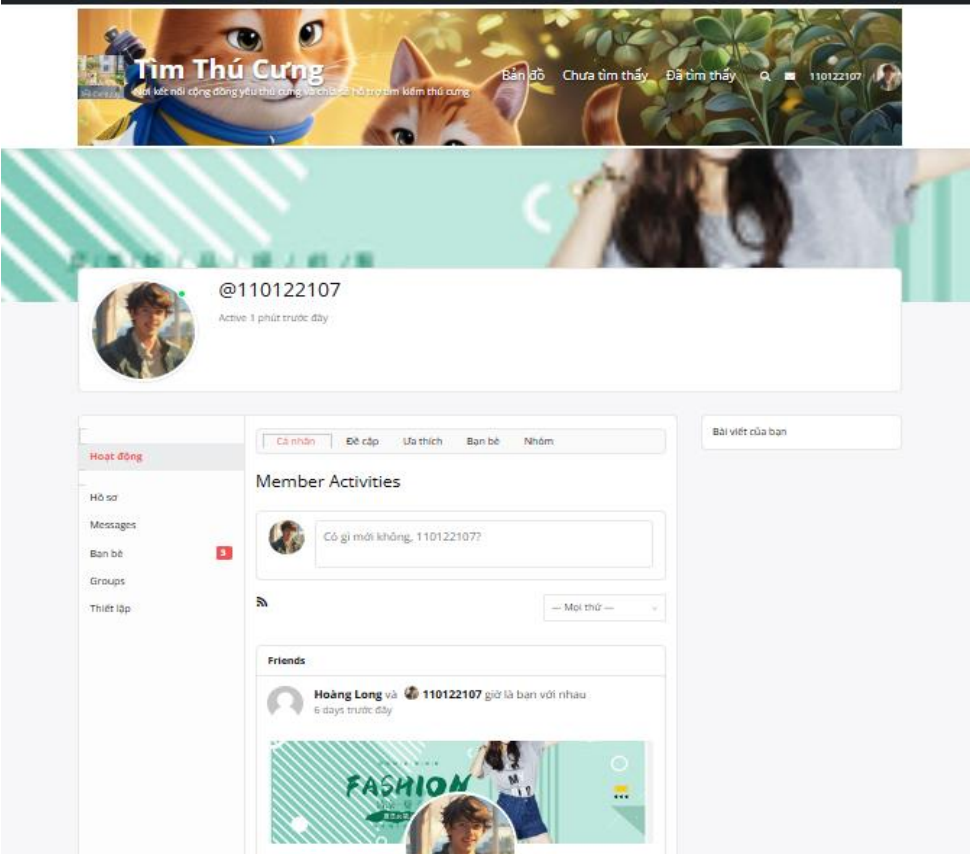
Tìm Thú Cưng
Nơi kết nối cộng đồng yêu thú cưng và chung tay hỗ trợ tìm kiếm thú cưng

Bản đồ Chưa tìm thấy Đã tìm thấy 110122107

@110122107
Active 1 phút trước đây

Hoạt động
Hồ sơ
Messages
Bạn bè 5
Groups
Thiết lập

Cá nhân Đề cập Ưa thích Bạn bè Nhóm

Member Activities

Có gì mới không, 110122107?

— Mọi thứ —

Friends

Hoàng Long và 110122107 giờ là bạn với nhau
6 days trước đây

FASHION

Bài viết của bạn